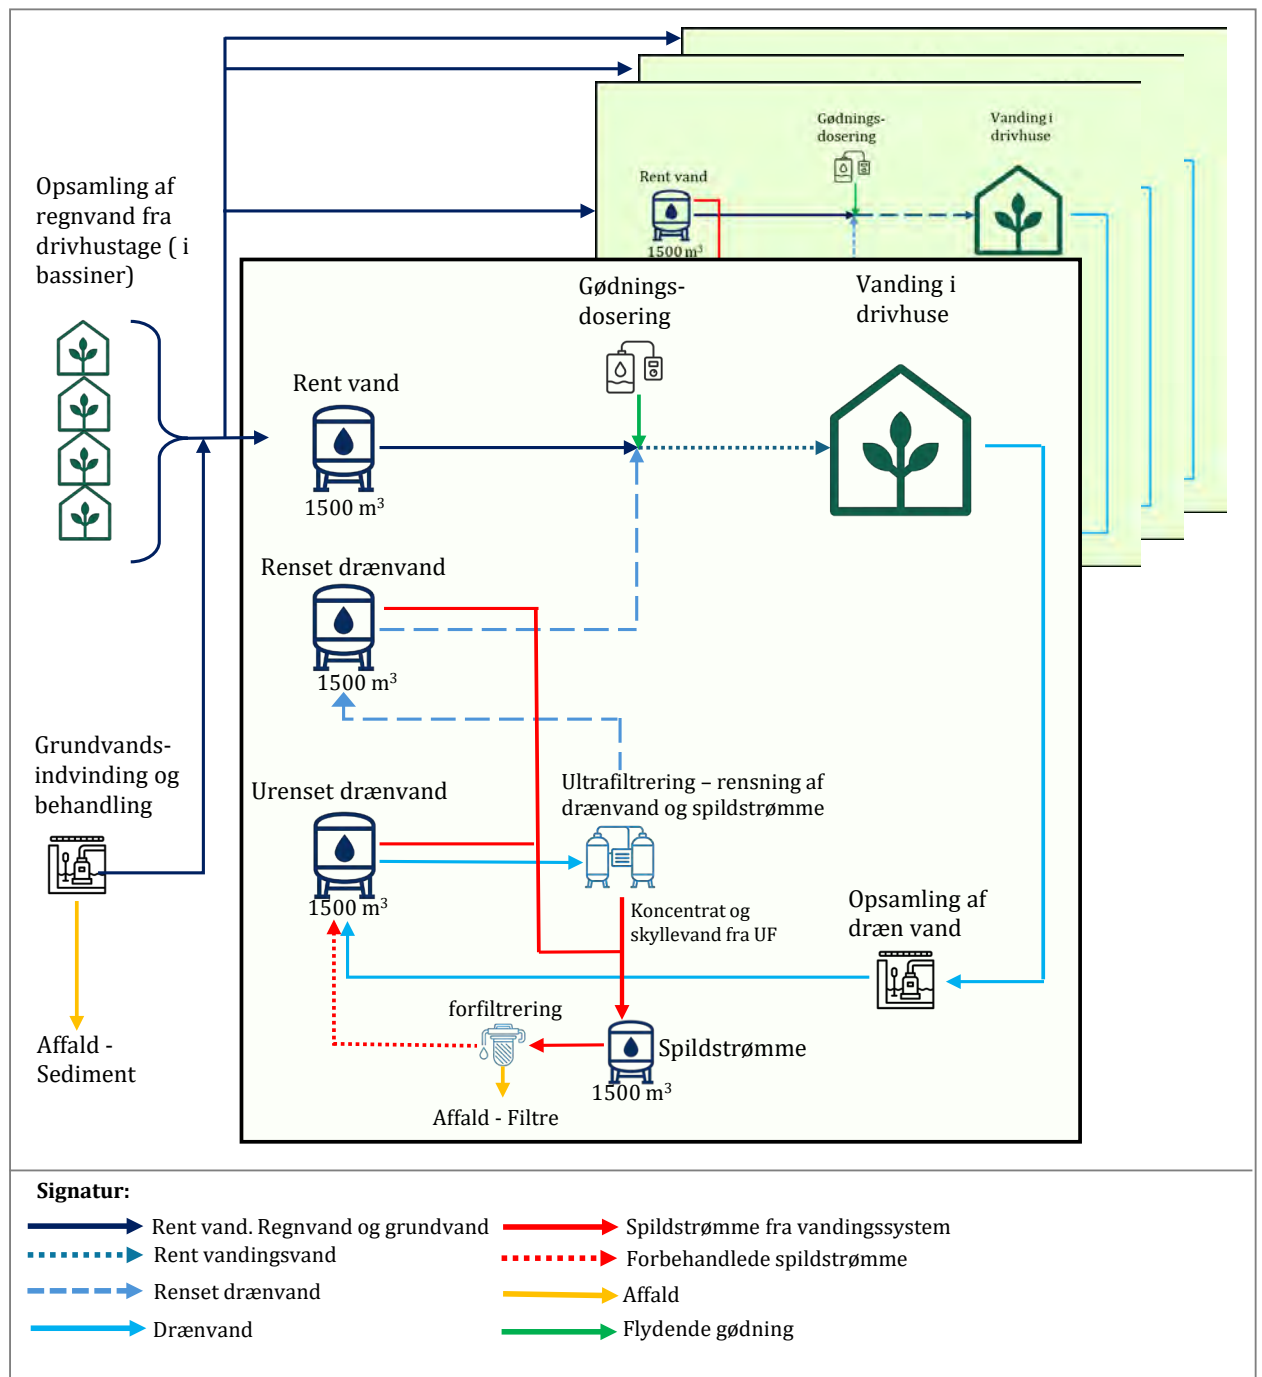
Opsamling af regnvand fra drivhustage ( i bassiner)

Gødnings-dosering

Vanding i drivhuse

Rent vand

1500 m$^3$

Gødnings-dosering

Vanding i drivhuse

Rent vand

1500 m$^3$

Renset drænvand

1500 m$^3$

Grundvands-indvinding og behandling

Urenset drænvand

Ultrafiltrering – rensning af drænvand og spildstrømme

1500 m$^3$

Koncentrat og skyllevand fra UF

Opsamling af dræn vand

Affald - Sediment

forfiltrering

Spildstrømme

1500 m$^3$

Affald - Filtre

Signatur:

Rent vand. Regnvand og grundvand

Rent vandingsvand

Renset drænvand

Drænvand

Spildstrømme fra vandingssystem

Forbehandlede spildstrømme

Affald

Flydende gødning